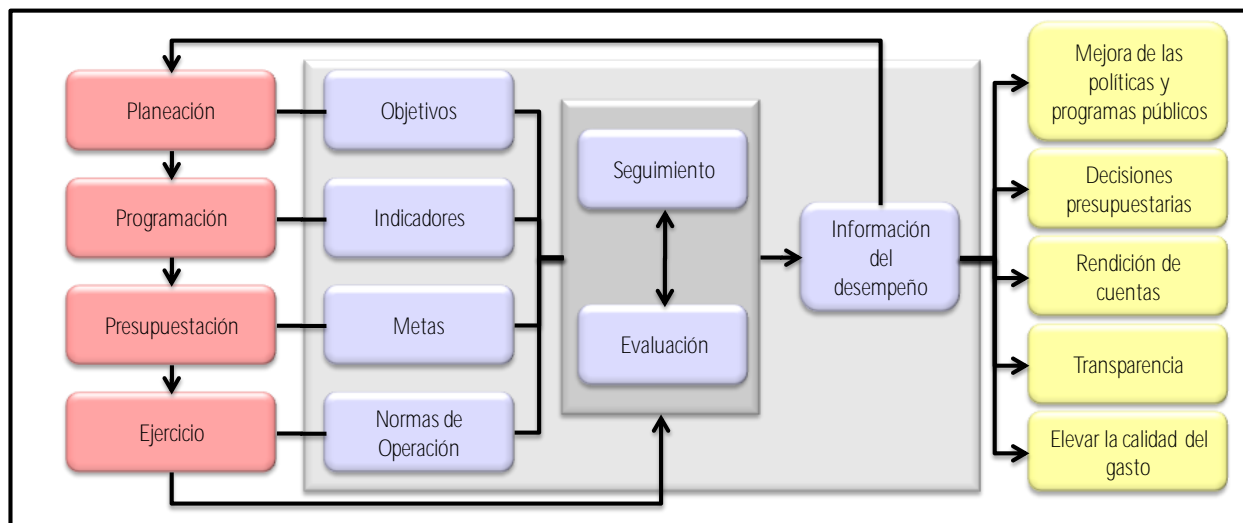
Planeación

Programación

Presupuestación

Ejercicio

Objetivos

Indicadores

Metas

Normas de Operación

Seguimiento

Evaluación

Información del desempeño

Mejora de las políticas y programas públicos

Decisiones presupuestarias

Rendición de cuentas

Transparencia

Elevar la calidad del gasto